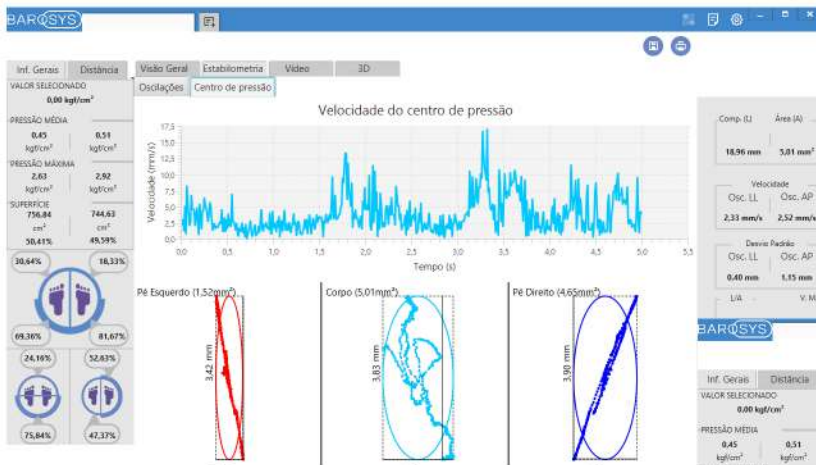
BAROSYS

Inf. Gerais | Distância

VALOR SELECIONADO
0,00 kgf/cm²

PRESSÃO MÉDIA
0,45 kgf/cm² | 0,51 kgf/cm²

PRESSÃO MÁXIMA
2,63 kgf/cm² | 2,92 kgf/cm²

SUPERFÍCIE
756,84 cm² | 744,63 cm²
50,41% | 49,59%

30,64% | 18,33%
69,36% | 81,67%
24,16% | 52,63%
75,84% | 47,37%

Visão Geral | Estabilometria | Vídeo | 3D

Oscilações | Centro de pressão

Velocidade do centro de pressão

17,5
15,0
12,5
10,0
7,5
5,0
2,5
0,0

Velocidade (mm/s)

0,0 0,5 1,0 1,5 2,0 2,5 3,0 3,5 4,0 4,5 5,0 5,5

Tempo (s)

Pé Esquerdo (1,52mm²)
3,42 mm

Corpo (5,01mm²)
3,83 mm

Pé Direito (4,65mm²)
3,90 mm

Comp. (L) | Área (A)
18,96 mm | 5,01 mm²

Velocidade
Osc. LL | Osc. AP
2,33 mm/s | 2,52 mm/s

Desvio Padrão
Osc. LL | Osc. AP
0,40 mm | 1,15 mm

L/A | V. M

BAROSYS

Inf. Gerais | Distância

VALOR SELECIONADO
0,00 kgf/cm²

PRESSÃO MÉDIA
0,45 kgf/cm² | 0,51 kgf/cm²